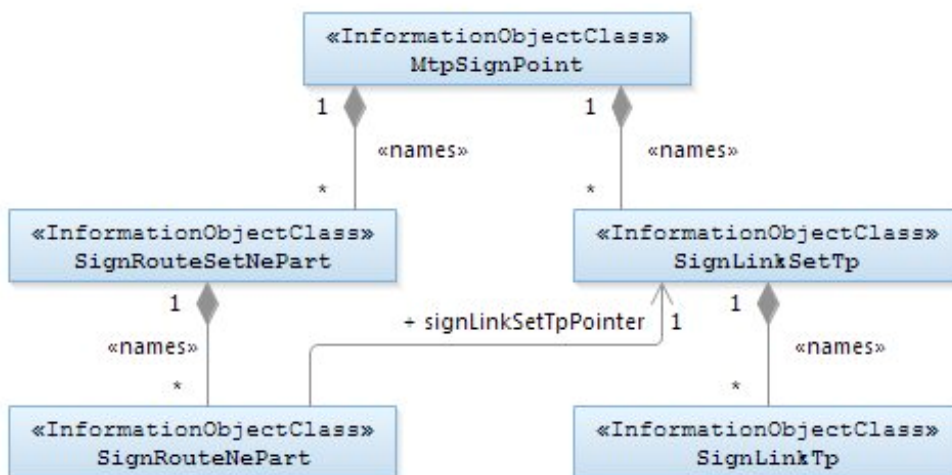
«InformationObjectClass»
MtpSignPoint

1
«names»
*

1
«names»
*

«InformationObjectClass»
SignRouteSetNePart

«InformationObjectClass»
SignLinkSetTp

1
«names»
*

+ signLinkSetTpPointer 1

1
«names»
*

«InformationObjectClass»
SignRouteNePart

«InformationObjectClass»
SignLinkTp